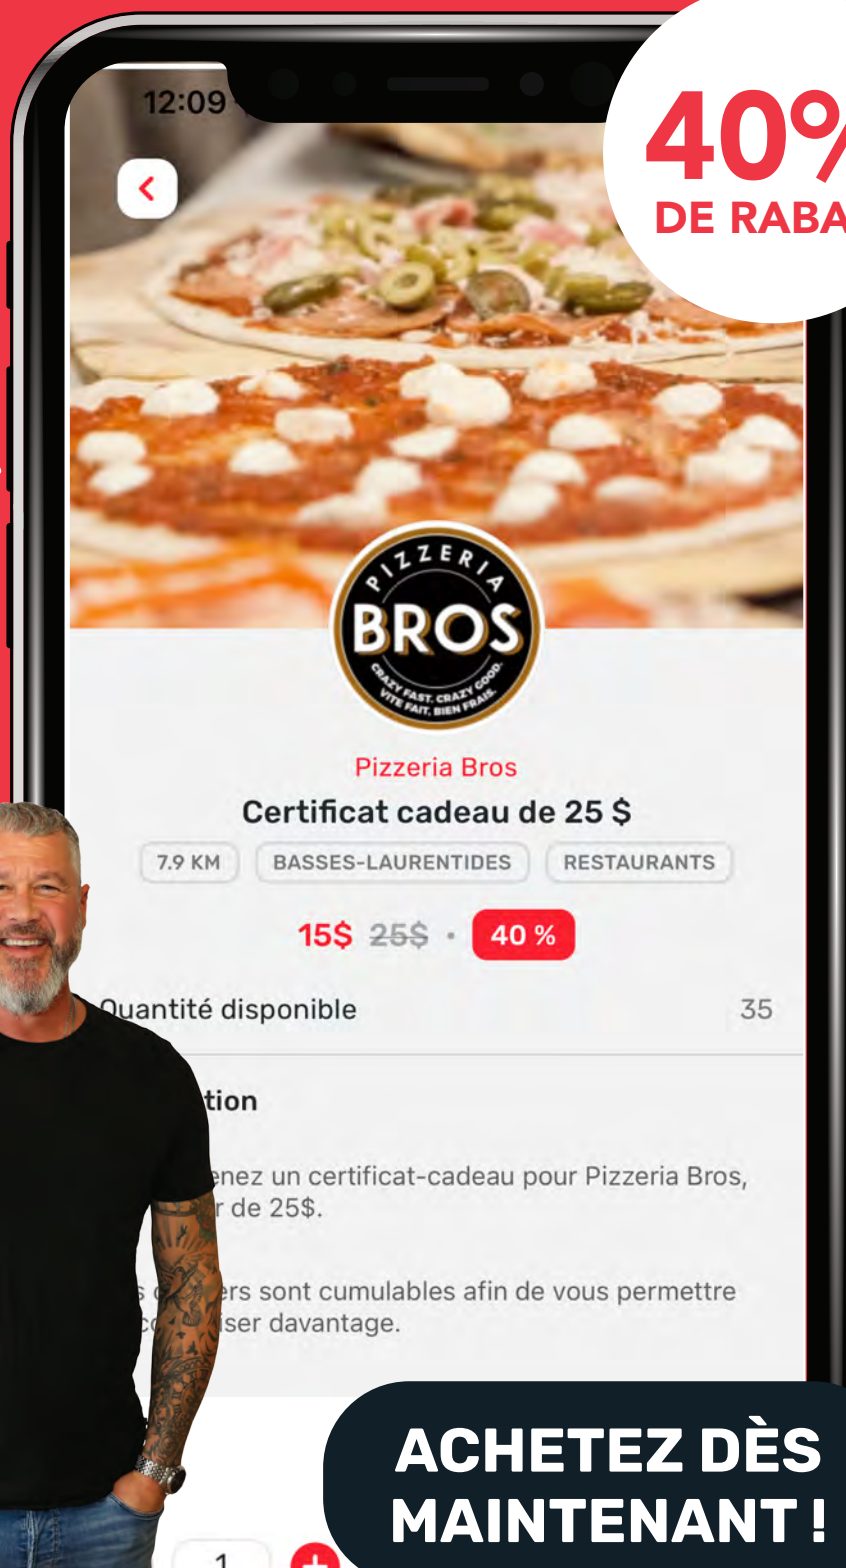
12:09

40%
DE RABA

PIZZERIA
BROS
CRAZY FAST. CRAZY GOOD.
VITE FAIT. BIEN FRAIS.

Pizzeria Bros
Certificat cadeau de 25 $
7.9 KM
BASSES-LAURENTIDES
RESTAURANTS

15$ 25$ · 40 %

Quantité disponible 35

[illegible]tion

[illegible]enez un certificat-cadeau pour Pizzeria Bros, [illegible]r de 25$.

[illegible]s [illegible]ers sont cumulables afin de vous permettre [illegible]co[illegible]iser davantage.

1

ACHETEZ DÈS MAINTENANT !